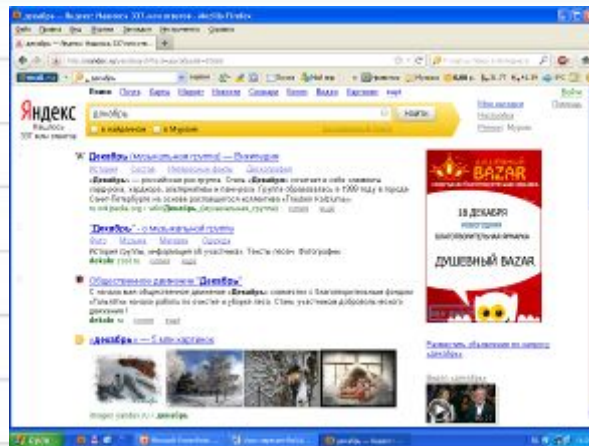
Яндекс

декабрь

Найти

Декабрь (музыкальная группа) — Википедия

«Декабрь» — российская рок-группа.

«Декабрь» - официальный сайт группы

Общественное движение "Декабрь"

«декабрь» — 5 млн картинок

BAZAR

18 ДЕКАБРЯ

ДУШЕВНЫЙ BAZAR

Пуск